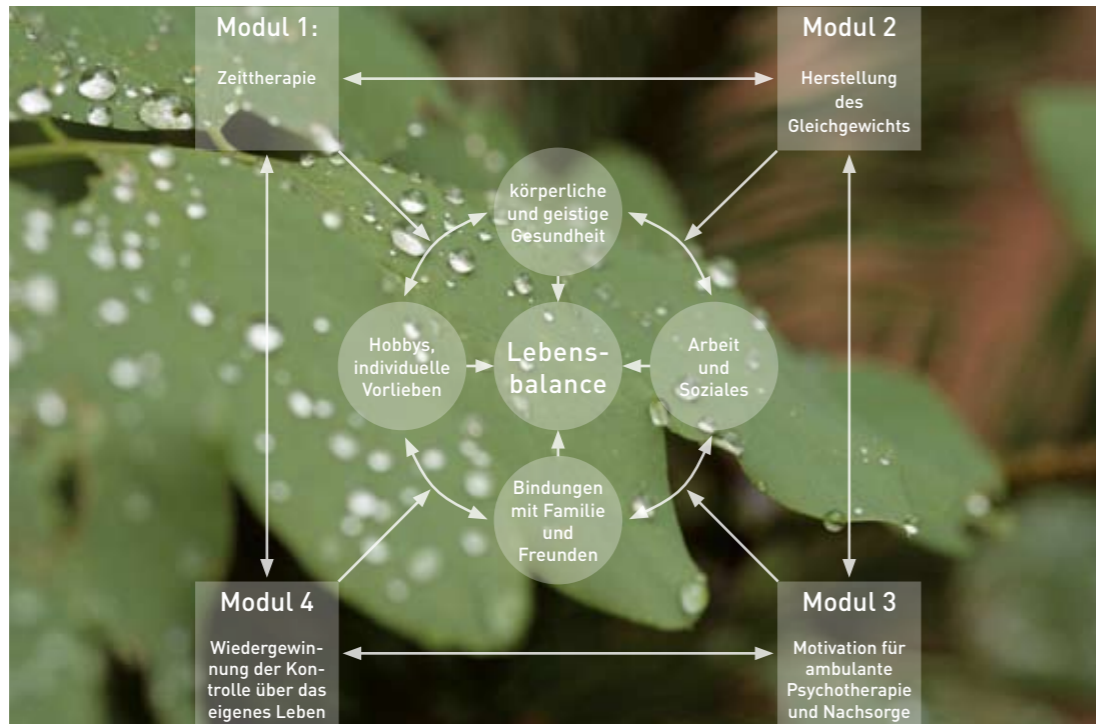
Modul 1:

Zeittherapie

Modul 2

Herstellung des Gleichgewichts

körperliche und geistige Gesundheit

Hobbys, individuelle Vorlieben

Lebensbalance

Arbeit und Soziales

Bindungen mit Familie und Freunden

Modul 4

Wiedergewinnung der Kontrolle über das eigenes Leben

Modul 3

Motivation für ambulante Psychotherapie und Nachsorge